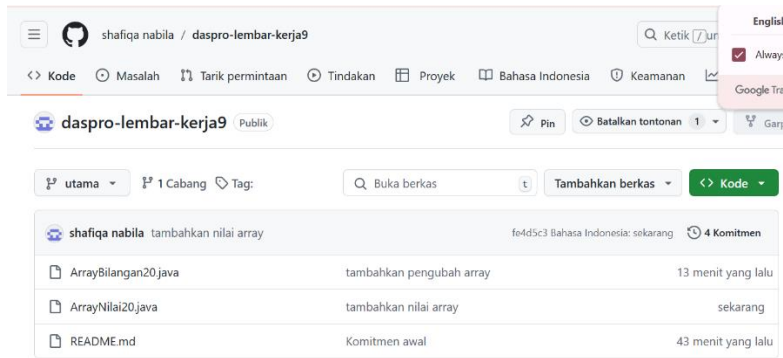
shafiqa nabila / daspro-lembar-kerja9

Ketik / un

Englis

Alway

Google Tra

<> Kode  Masalah  Tarik permintaan  Tindakan  Proyek  Bahasa Indonesia  Keamanan

daspro-lembar-kerja9 Publik

Pin  Batalkan tontonan 1  Garp

utama  1 Cabang  Tag:  Buka berkas  t  Tambahkan berkas  <> Kode

shafiqa nabila tambahkan nilai array  fe4d5c3 Bahasa Indonesia: sekarang  4 Komitmen

| | | |
|---|---|---|
| ArrayBilangan20.java | tambahkan pengubah array | 13 menit yang lalu |
| ArrayNilai20.java | tambahkan nilai array | sekarang |
| README.md | Komitmen awal | 43 menit yang lalu |